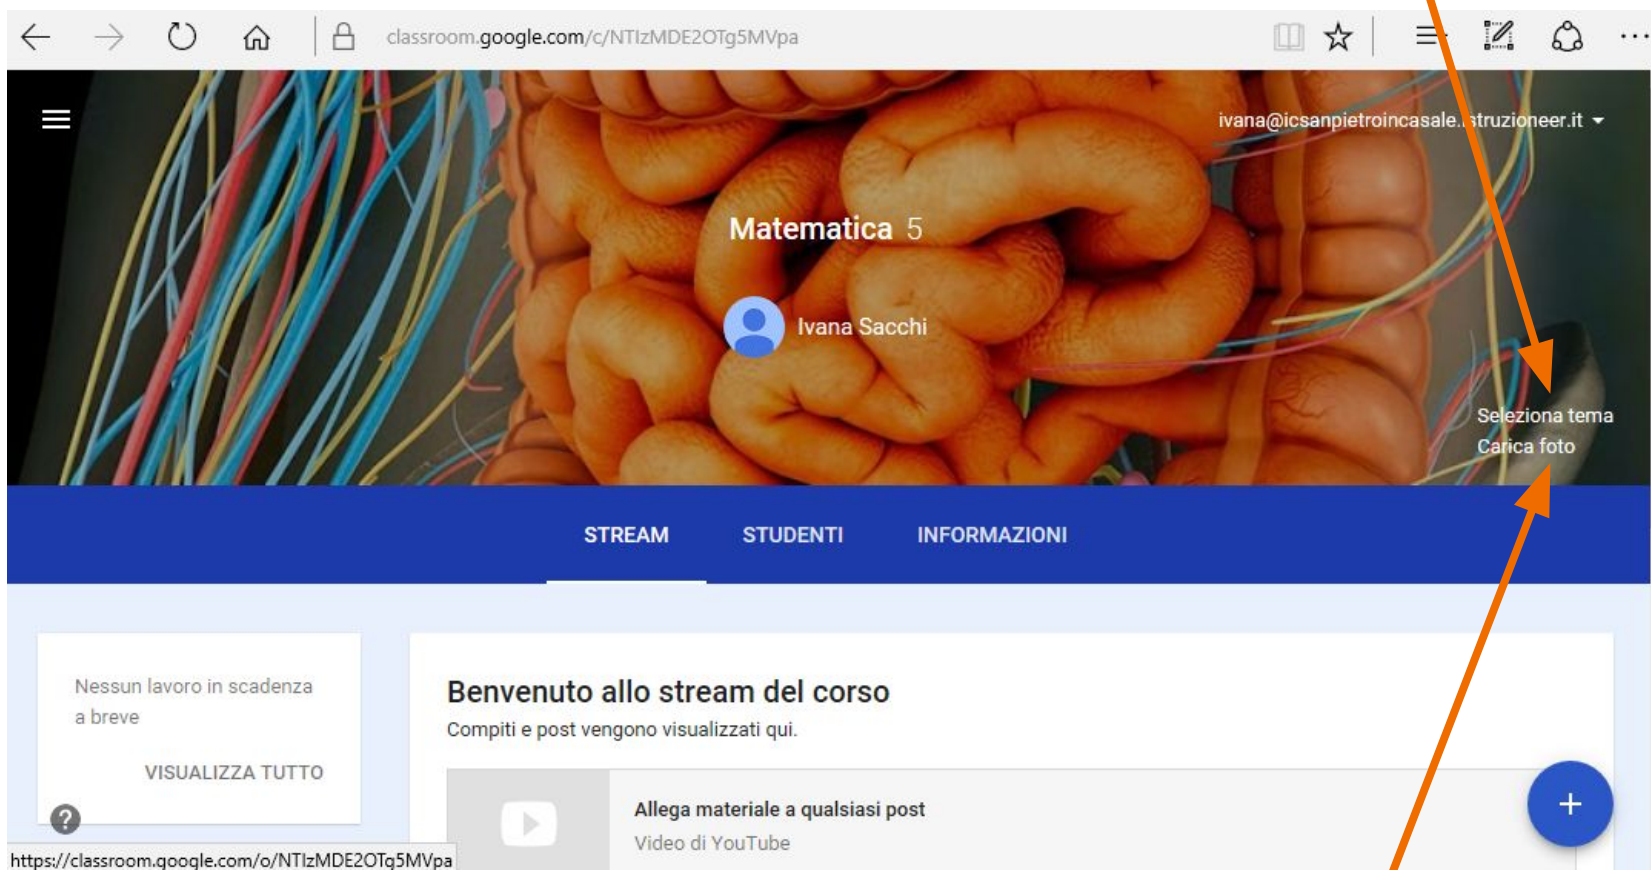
classroom.google.com/c/NTIzMDE2OTg5MVpa

ivana@icsanpietroincasale.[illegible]struzioneer.it

Matematica 5

Ivana Sacchi

Seleziona tema
Carica foto

STREAM
STUDENTI
INFORMAZIONI

Nessun lavoro in scadenza a breve

VISUALIZZA TUTTO

Benvenuto allo stream del corso
Compiti e post vengono visualizzati qui.

Allega materiale a qualsiasi post
Video di YouTube

+

?

https://classroom.google.com/o/NTIzMDE2OTg5MVpa